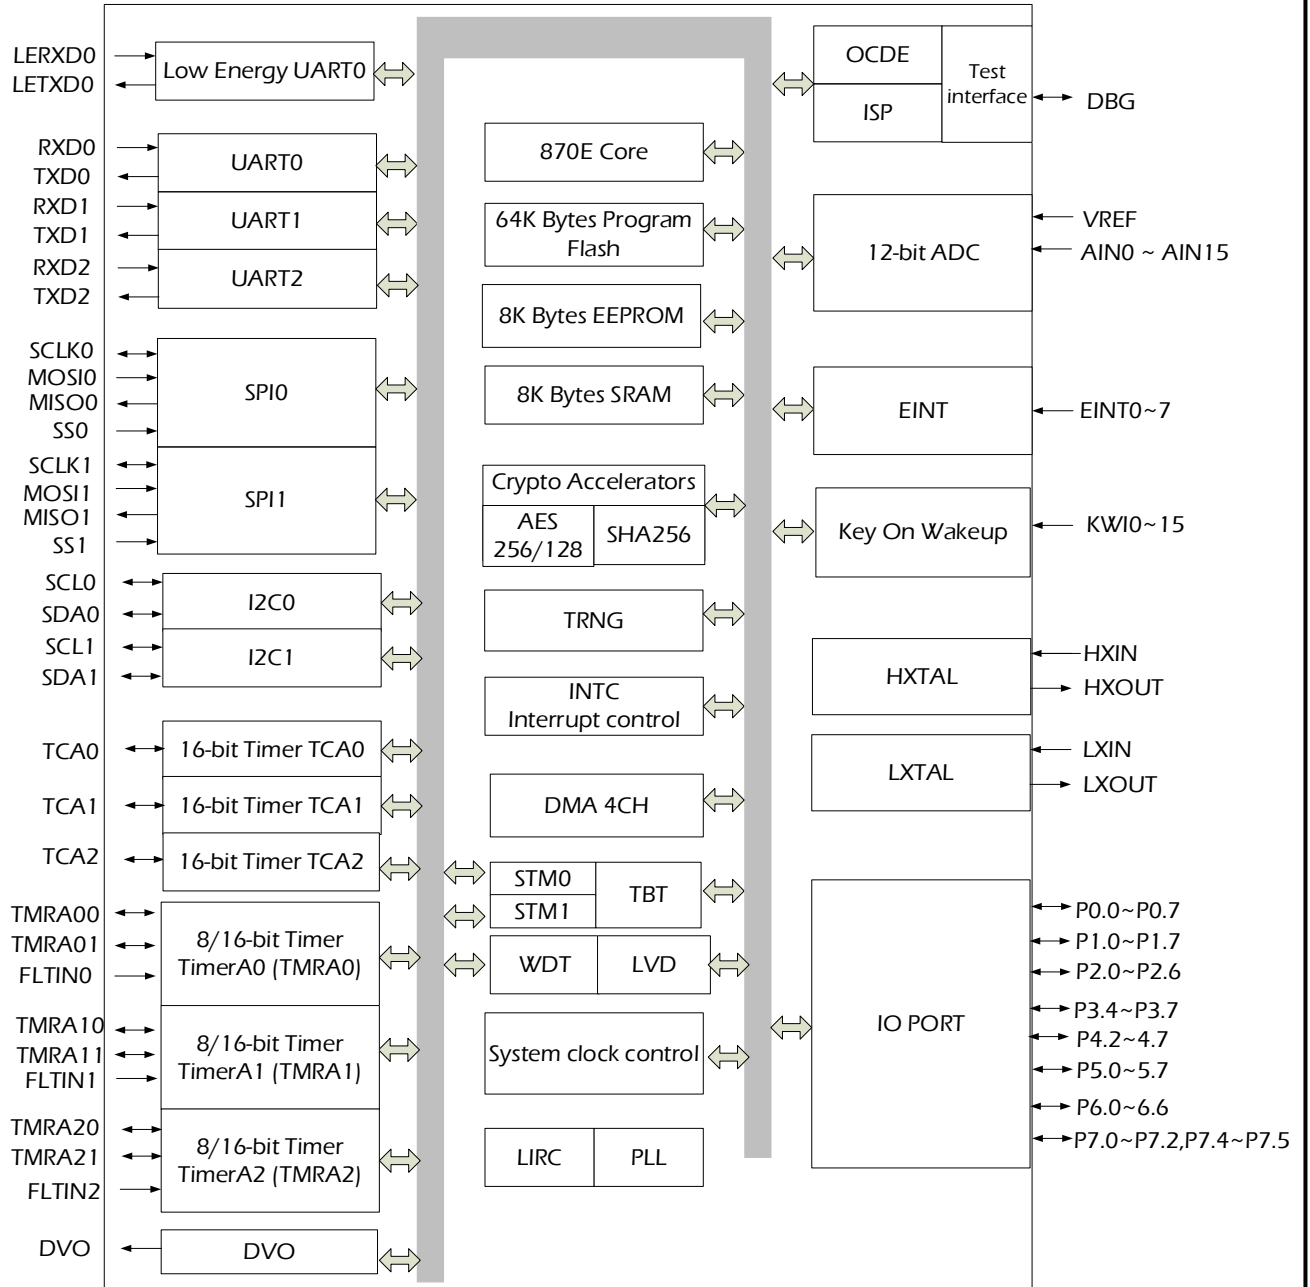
LERXD0
LETXD0
Low Energy UART0

OCDE
ISP
Test interface
DBG

RXD0
TXD0
RXD1
TXD1
RXD2
TXD2
UART0
UART1
UART2

870E Core
64K Bytes Program Flash
8K Bytes EEPROM
8K Bytes SRAM

12-bit ADC
VREF
AIN0 ~ AIN15

SCLK0
MOSI0
MISO0
SS0
SPI0
SCLK1
MOSI1
MISO1
SS1
SPI1

EINT
EINT0~7

Crypto Accelerators
AES 256/128
SHA256

Key On Wakeup
KWI0~15

SCL0
SDA0
SCL1
SDA1
I2C0
I2C1

TRNG

HXTAL
HXIN
HXOUT

INTC
Interrupt control

LXTAL
LXIN
LXOUT

TCA0
TCA1
TCA2
16-bit Timer TCA0
16-bit Timer TCA1
16-bit Timer TCA2

DMA 4CH

STM0
STM1
TBT

TMRA00
TMRA01
FLTIN0
8/16-bit Timer
TimerA0 (TMRA0)

WDT
LVD

IO PORT
P0.0~P0.7
P1.0~P1.7
P2.0~P2.6
P3.4~P3.7
P4.2~4.7
P5.0~5.7
P6.0~6.6
P7.0~P7.2,P7.4~P7.5

TMRA10
TMRA11
FLTIN1
8/16-bit Timer
TimerA1 (TMRA1)

System clock control

TMRA20
TMRA21
FLTIN2
8/16-bit Timer
TimerA2 (TMRA2)

LIRC
PLL

DVO
DVO